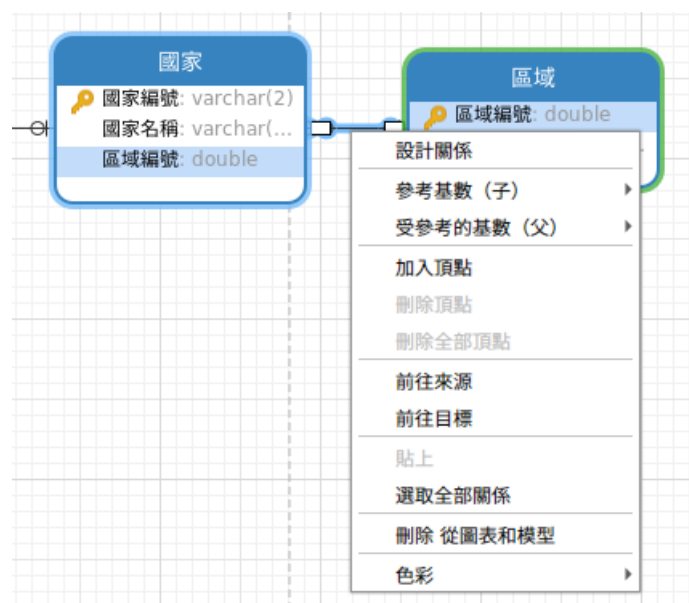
國家

國家編號: varchar(2)

國家名稱: varchar(...

區域編號: double

區域

區域編號: double

設計關係

參考基數（子）

受參考的基數（父）

加入頂點

刪除頂點

刪除全部頂點

前往來源

前往目標

貼上

選取全部關係

刪除 從圖表和模型

色彩